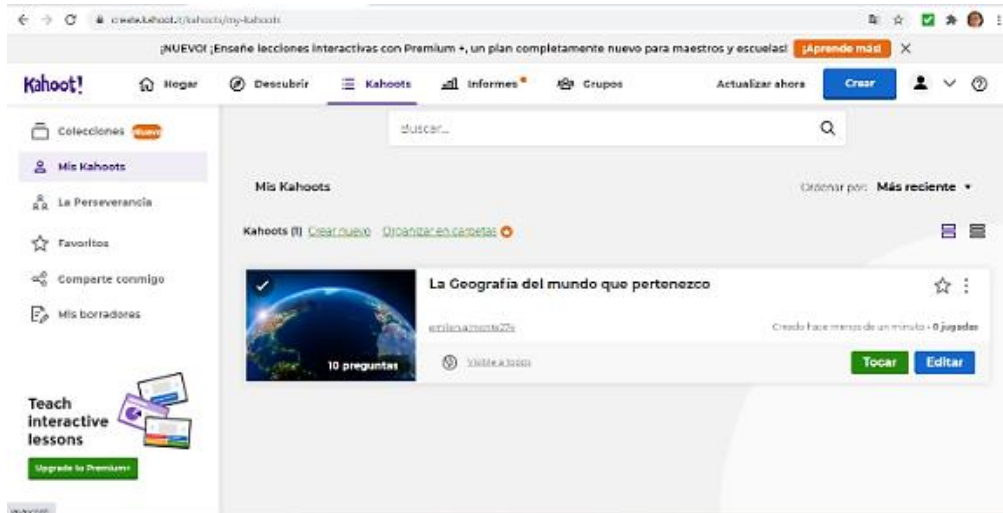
create.kahoot.it/kahoots/my-kahoots

¡NUEVO! ¡Enseñe lecciones interactivas con Premium +, un plan completamente nuevo para maestros y escuelas! ¡Aprende más! ×

Kahoot! Hogar Descubrir Kahoots Informes Grupos Actualizar ahora Crear

Colecciones Nuevo
Mis Kahoots
La Perseverancia
Favoritos
Comparte conmigo
Mis borradores

Teach interactive lessons
Upgrade to Premium+

Buscar...

Mis Kahoots

Ordenar por: Más reciente

Kahoots (1) Crear nuevo Organizar en carpetas

La Geografía del mundo que pertenezco

10 preguntas

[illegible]

Creado hace menos de un minuto • 0 jugadas

Visible a todos

Tocar Editar